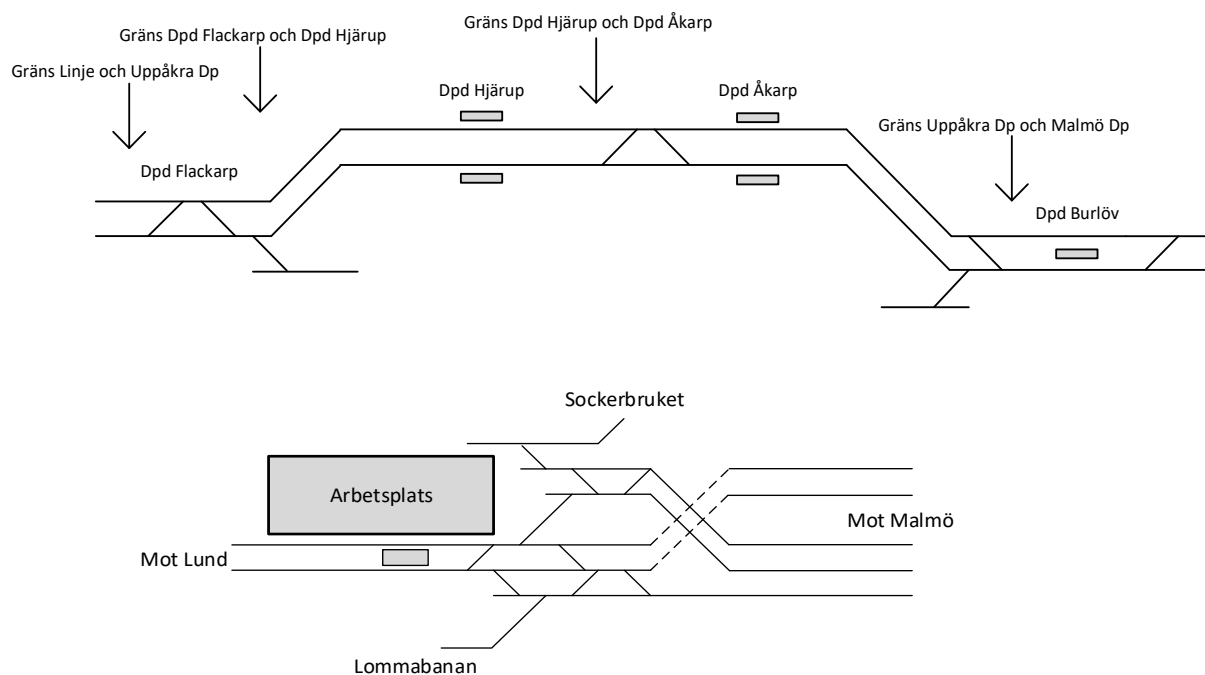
Gräns Dpd Flackarp och Dpd Hjärup

Gräns Dpd Hjärup och Dpd Åkarp

Gräns Linje och Uppåkra Dp

Dpd Hjärup

Dpd Åkarp

Gräns Uppåkra Dp och Malmö Dp

Dpd Flackarp

Dpd Burlöv

Sockerbruket

Arbetsplats

Mot Malmö

Mot Lund

Lommabanan